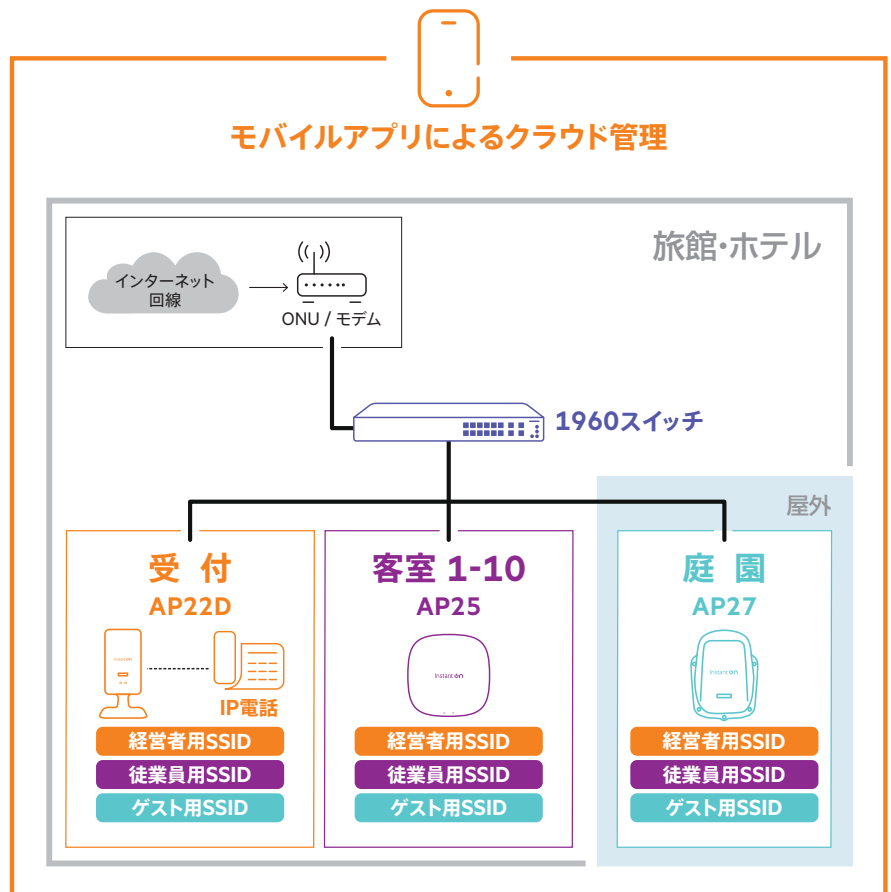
モバイルアプリによるクラウド管理

旅館・ホテル

インターネット回線

ONU / モデム

1960スイッチ

屋外

受 付
AP22D

IP電話

経営者用SSID
従業員用SSID
ゲスト用SSID

客室 1-10
AP25

経営者用SSID
従業員用SSID
ゲスト用SSID

庭 園
AP27

経営者用SSID
従業員用SSID
ゲスト用SSID